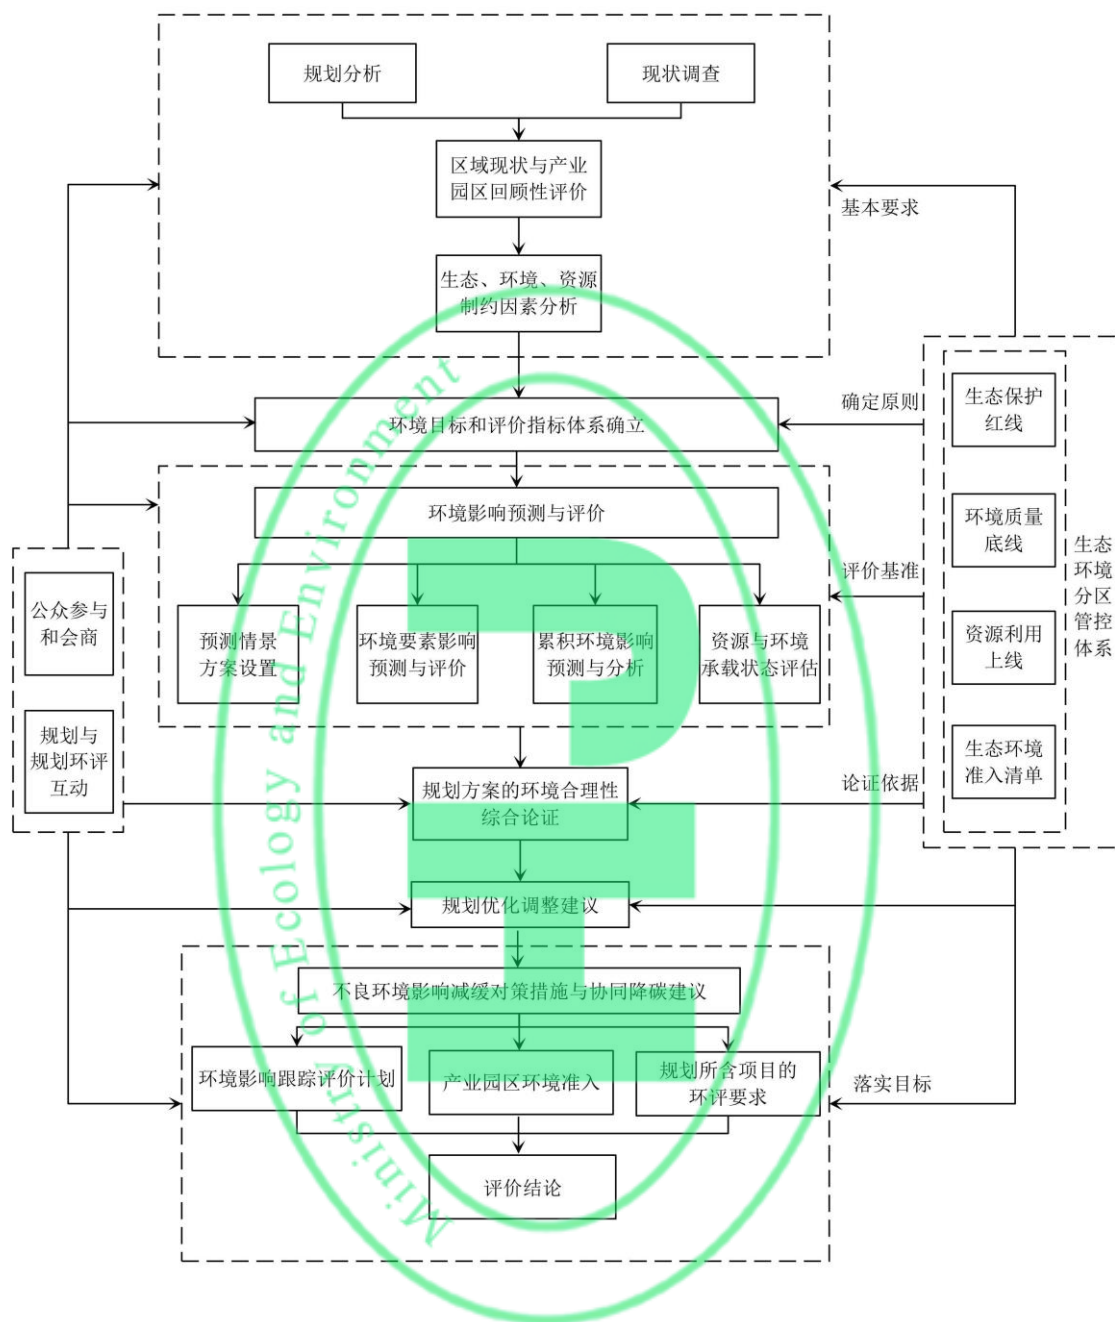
规划分析

现状调查

区域现状与产业园区回顾性评价

生态、环境、资源制约因素分析

基本要求

环境目标和评价指标体系确立

确定原则

环境影响预测与评价

预测情景方案设置

环境要素影响预测与评价

累积环境影响预测与分析

资源与环境承载状态评估

评价基准

公众参与和会商

规划与规划环评互动

生态保护红线

环境质量底线

资源利用上线

生态环境准入清单

生态环境分区管控体系

规划方案的环境合理性综合论证

论证依据

规划优化调整建议

不良环境影响减缓对策措施与协同降碳建议

环境影响跟踪评价计划

产业园区环境准入

规划所含项目的环评要求

落实目标

评价结论

Ministry of Ecology and Environment